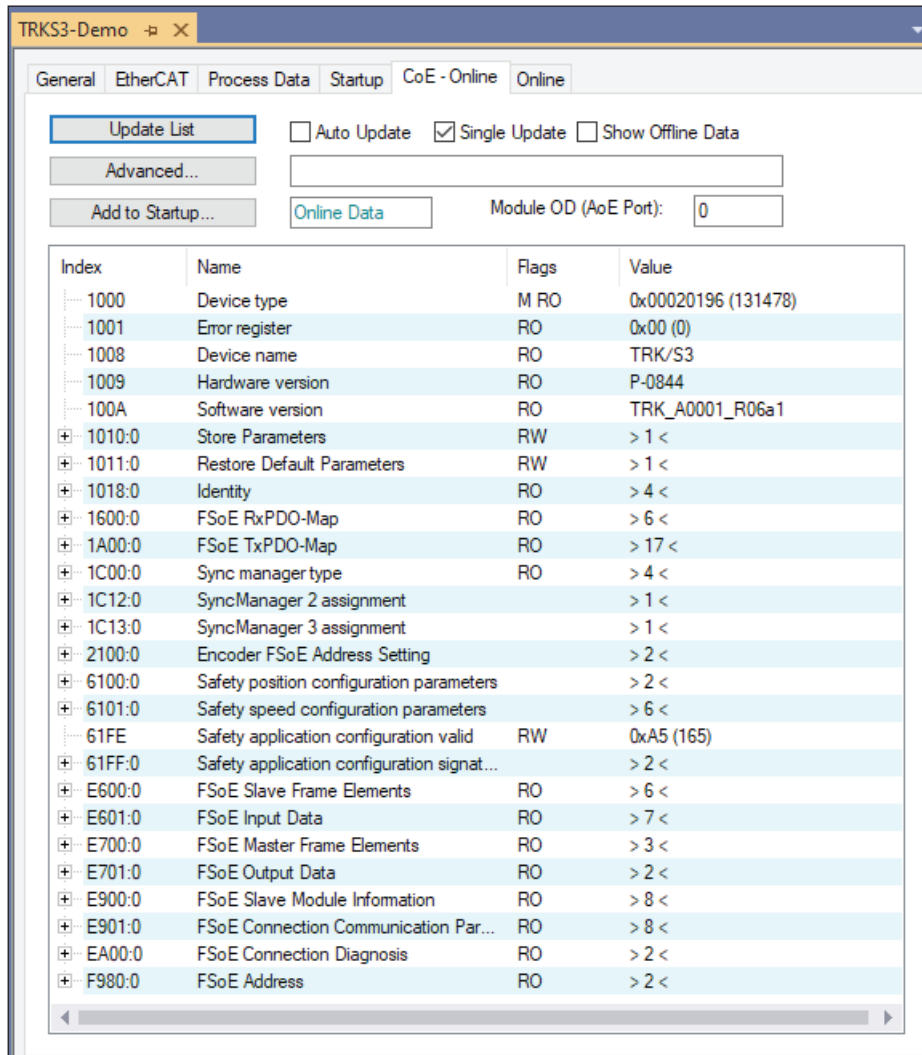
TRKS3-Demo

General | EtherCAT | Process Data | Startup | CoE - Online | Online

Update List
Auto Update
Single Update
Show Offline Data
Advanced...
Add to Startup...
Online Data
Module OD (AoE Port):
0

| Index | Name | Flags | Value |
|---|---|---|---|
| 1000 | Device type | M RO | 0x00020196 (131478) |
| 1001 | Error register | RO | 0x00 (0) |
| 1008 | Device name | RO | TRK/S3 |
| 1009 | Hardware version | RO | P-0844 |
| 100A | Software version | RO | TRK_A0001_R06a1 |
| 1010:0 | Store Parameters | RW | > 1 < |
| 1011:0 | Restore Default Parameters | RW | > 1 < |
| 1018:0 | Identity | RO | > 4 < |
| 1600:0 | FSoE RxPDO-Map | RO | > 6 < |
| 1A00:0 | FSoE TxPDO-Map | RO | > 17 < |
| 1C00:0 | Sync manager type | RO | > 4 < |
| 1C12:0 | SyncManager 2 assignment | | > 1 < |
| 1C13:0 | SyncManager 3 assignment | | > 1 < |
| 2100:0 | Encoder FSoE Address Setting | | > 2 < |
| 6100:0 | Safety position configuration parameters | | > 2 < |
| 6101:0 | Safety speed configuration parameters | | > 6 < |
| 61FE | Safety application configuration valid | RW | 0xA5 (165) |
| 61FF:0 | Safety application configuration signat... | | > 2 < |
| E600:0 | FSoE Slave Frame Elements | RO | > 6 < |
| E601:0 | FSoE Input Data | RO | > 7 < |
| E700:0 | FSoE Master Frame Elements | RO | > 3 < |
| E701:0 | FSoE Output Data | RO | > 2 < |
| E900:0 | FSoE Slave Module Information | RO | > 8 < |
| E901:0 | FSoE Connection Communication Par... | RO | > 8 < |
| EA00:0 | FSoE Connection Diagnosis | RO | > 2 < |
| F980:0 | FSoE Address | RO | > 2 < |